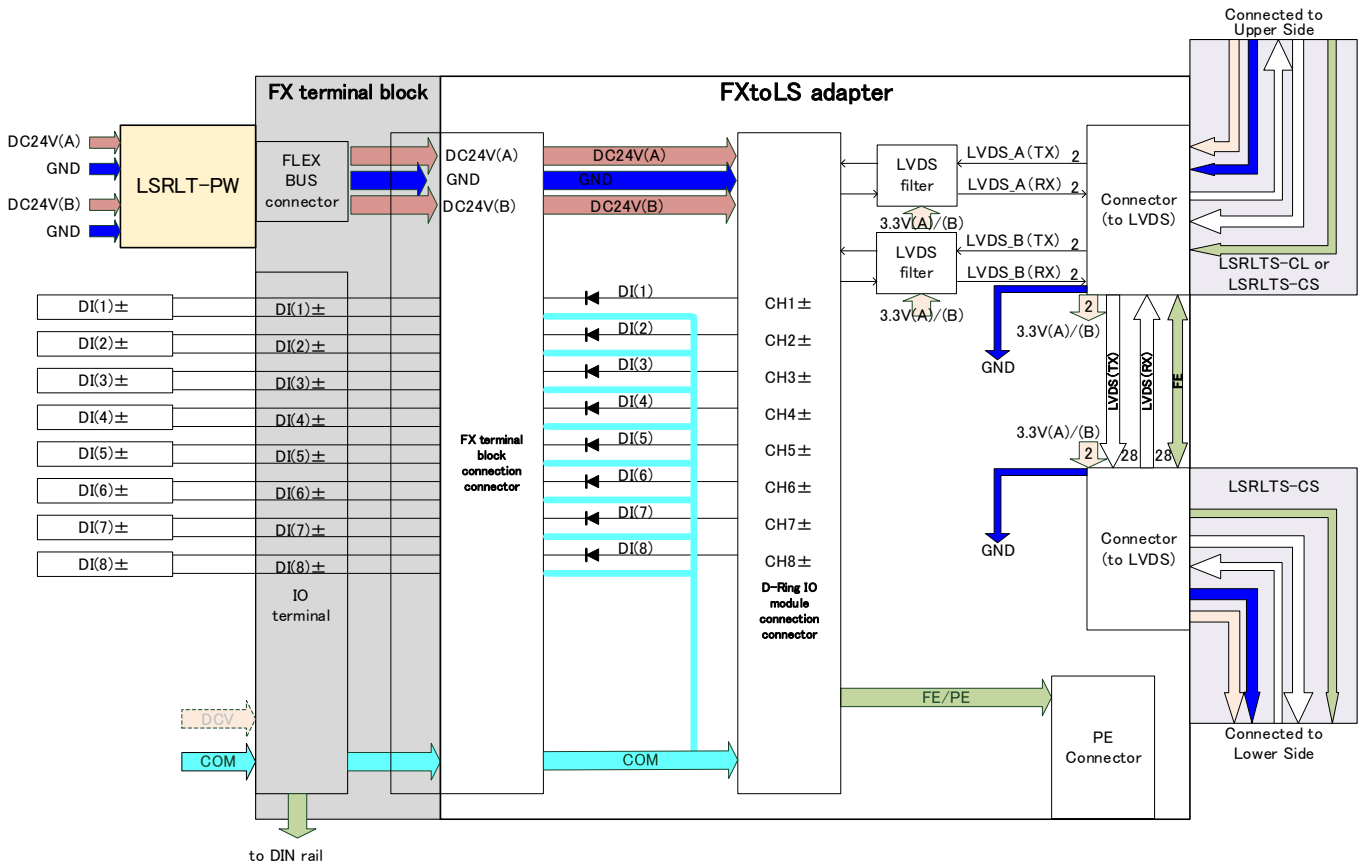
Connected to Upper Side

FX terminal block

FXtoLS adapter

DC24V(A)
GND
DC24V(B)
GND

LSRLT-PW

FLEX BUS connector

DC24V(A)
GND
DC24V(B)

DC24V(A)
GND
DC24V(B)

LVDS filter
LVDS filter

LVDS_A(TX) 2
LVDS_A(RX) 2
3.3V(A)/(B)
LVDS_B(TX) 2
LVDS_B(RX) 2
3.3V(A)/(B)

Connector (to LVDS)

LSRLTS-CL or LSRLTS-CS

DI(1)±
DI(2)±
DI(3)±
DI(4)±
DI(5)±
DI(6)±
DI(7)±
DI(8)±

DI(1)±
DI(2)±
DI(3)±
DI(4)±
DI(5)±
DI(6)±
DI(7)±
DI(8)±

IO terminal

FX terminal block connection connector

DI(1)
DI(2)
DI(3)
DI(4)
DI(5)
DI(6)
DI(7)
DI(8)

CH1±
CH2±
CH3±
CH4±
CH5±
CH6±
CH7±
CH8±

D-Ring IO module connection connector

2
3.3V(A)/(B)
GND
LVDS(TX)
LVDS(RX)
FE
3.3V(A)/(B)
2 28 28

LSRLTS-CS

Connector (to LVDS)

GND

FE/PE

PE Connector

DCV
COM
COM

Connected to Lower Side

to DIN rail